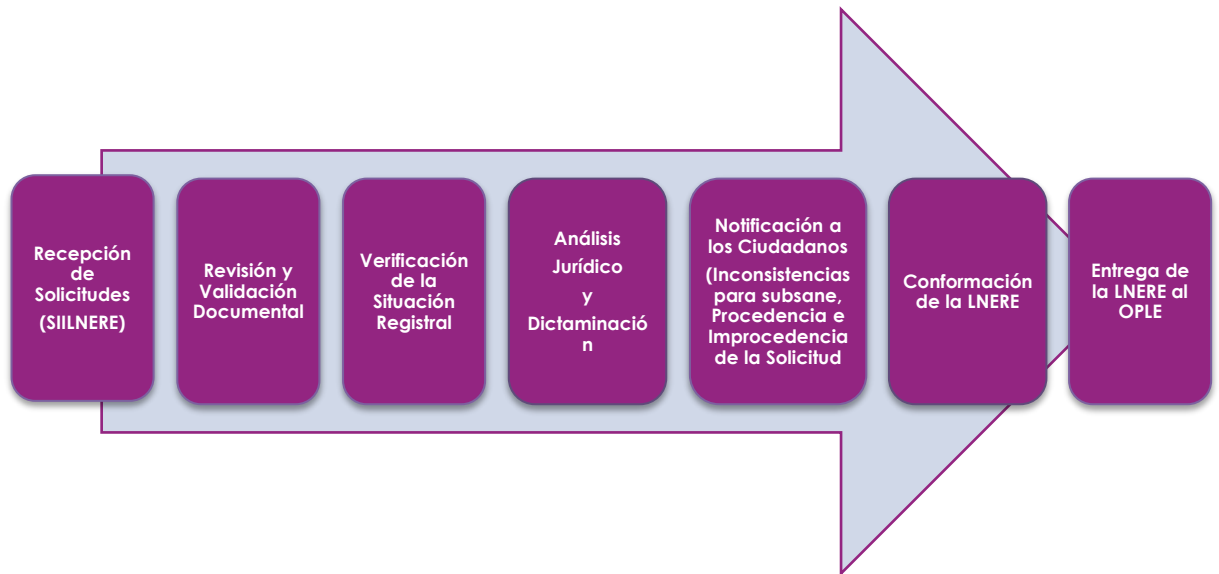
Recepción de Solicitudes

(SIILNERE)

Revisión y Validación Documental

Verificación de la Situación Registral

Análisis Jurídico

y

Dictaminación

Notificación a los Ciudadanos

(Inconsistencias para subsane, Procedencia e Improcedencia de la Solicitud

Conformación de la LNERE

Entrega de la LNERE al OPLE